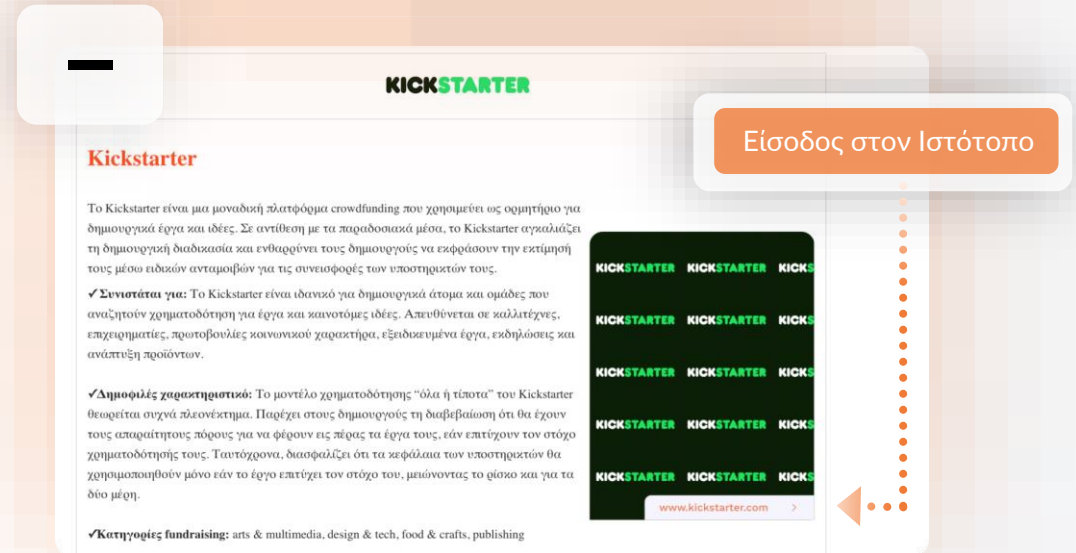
KICKSTARTER

Είσοδος στον Ιστότοπο

Kickstarter

Το Kickstarter είναι μια μοναδική πλατφόρμα crowdfunding που χρησιμεύει ως ορμητήριο για δημιουργικά έργα και ιδέες. Σε αντίθεση με τα παραδοσιακά μέσα, το Kickstarter αγκαλιάζει τη δημιουργική διαδικασία και ενθαρρύνει τους δημιουργούς να εκφράσουν την εκτίμησή τους μέσω ειδικών ανταμοιβών για τις συνεισφορές των υποστηρικτών τους.

✔Συνιστάται για: Το Kickstarter είναι ιδανικό για δημιουργικά άτομα και ομάδες που αναζητούν χρηματοδότηση για έργα και καινοτόμες ιδέες. Απευθύνεται σε καλλιτέχνες, επιχειρηματίες, πρωτοβουλίες κοινωνικού χαρακτήρα, εξειδικευμένα έργα, εκδηλώσεις και ανάπτυξη προϊόντων.

✔Δημοφιλές χαρακτηριστικό: Το μοντέλο χρηματοδότησης "όλα ή τίποτα" του Kickstarter θεωρείται συχνά πλεονέκτημα. Παρέχει στους δημιουργούς τη διαβεβαίωση ότι θα έχουν τους απαραίτητους πόρους για να φέρουν εις πέρας τα έργα τους, εάν επιτύχουν τον στόχο χρηματοδότησής τους. Ταυτόχρονα, διασφαλίζει ότι τα κεφάλαια των υποστηρικτών θα χρησιμοποιηθούν μόνο εάν το έργο επιτύχει τον στόχο του, μειώνοντας το ρίσκο και για τα δύο μέρη.

✔Κατηγορίες fundraising: arts & multimedia, design & tech, food & crafts, publishing

KICKSTARTER KICKSTARTER KICKS
KICKSTARTER KICKSTARTER KICKS
KICKSTARTER KICKSTARTER KICKS
KICKSTARTER KICKSTARTER KICKS
KICKSTARTER KICKSTARTER KICKS

www.kickstarter.com